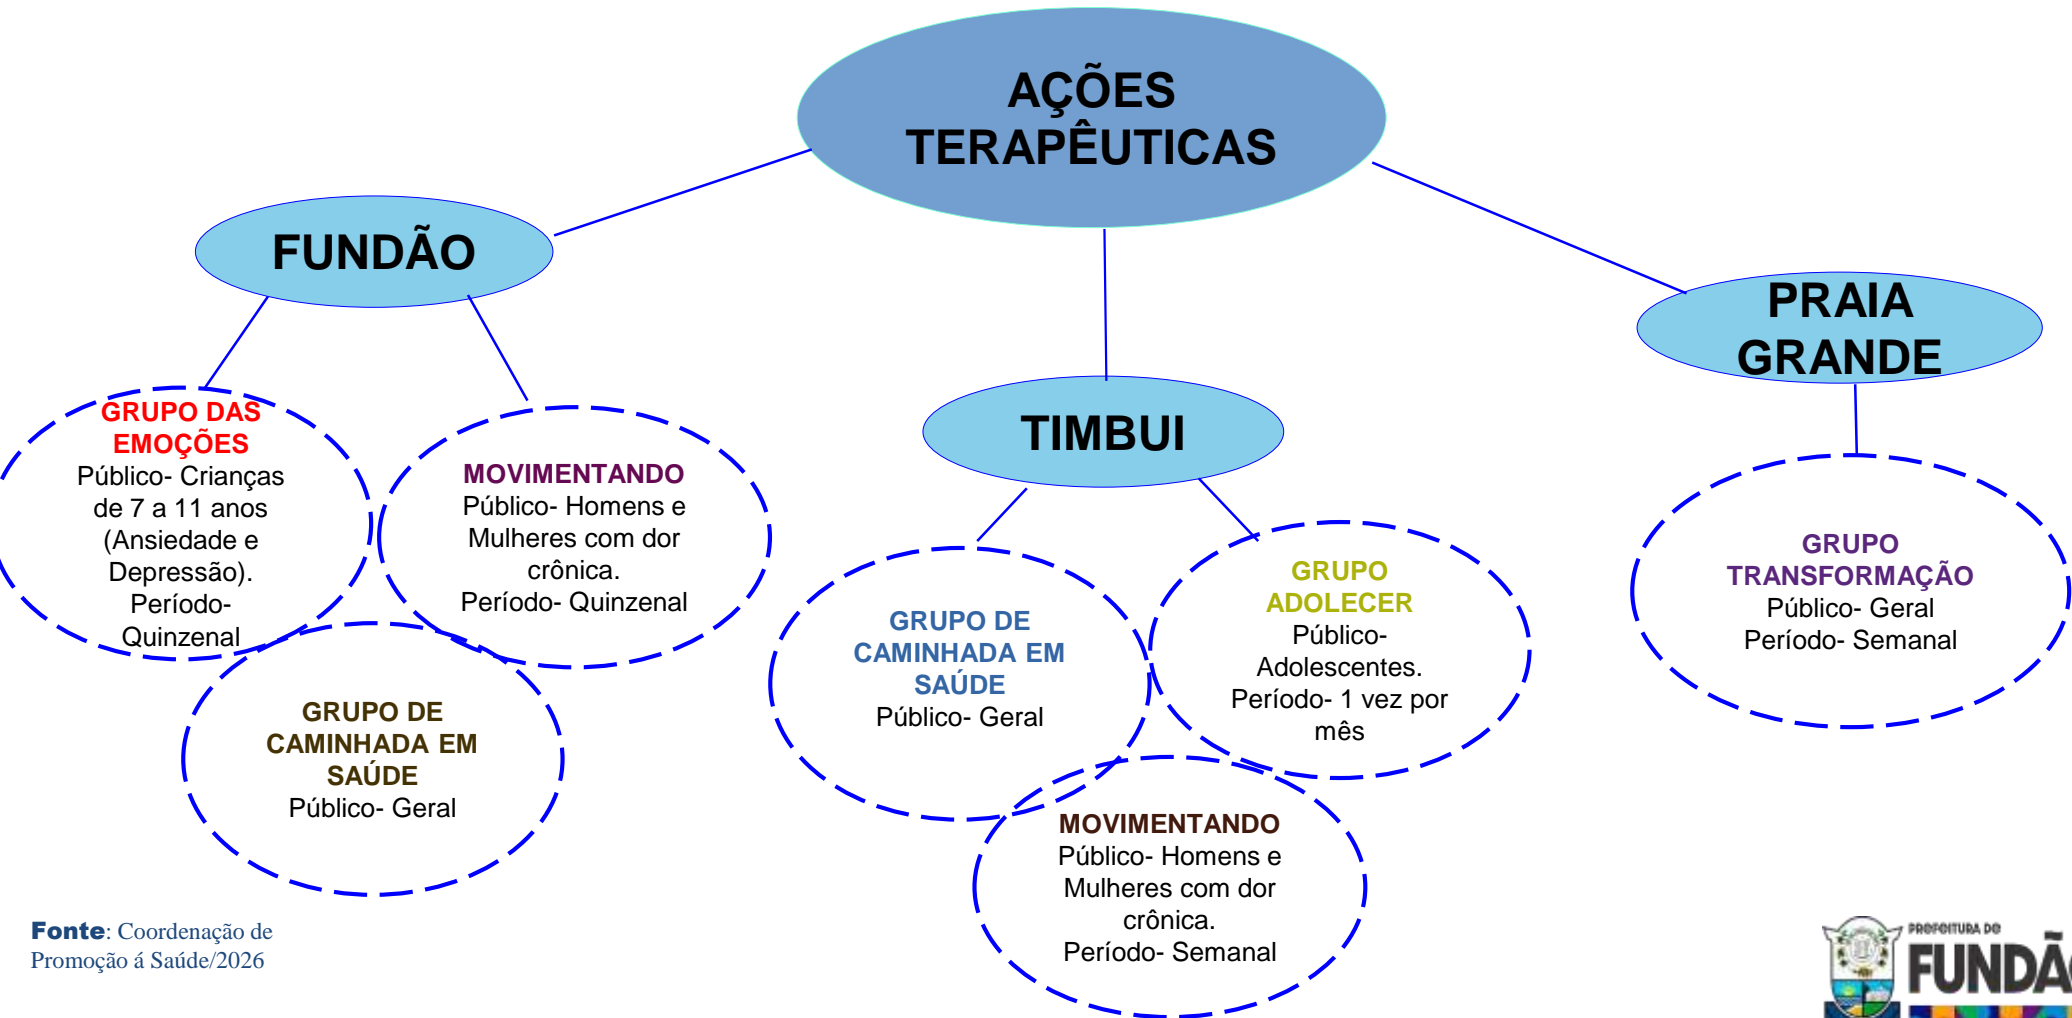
AÇÕES TERAPÊUTICAS

FUNDÃO

GRUPO DAS EMOÇÕES
Público- Crianças de 7 a 11 anos (Ansiedade e Depressão).
Período- Quinzenal

MOVIMENTANDO
Público- Homens e Mulheres com dor crônica.
Período- Quinzenal

GRUPO DE CAMINHADA EM SAÚDE
Público- Geral

TIMBUI

GRUPO DE CAMINHADA EM SAÚDE
Público- Geral

GRUPO ADOLECER
Público- Adolescentes.
Período- 1 vez por mês

MOVIMENTANDO
Público- Homens e Mulheres com dor crônica.
Período- Semanal

PRAIA GRANDE

GRUPO TRANSFORMAÇÃO
Público- Geral
Período- Semanal

Fonte: Coordenação de Promoção á Saúde/2026

PREFEITURA DO
FUNDÃ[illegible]